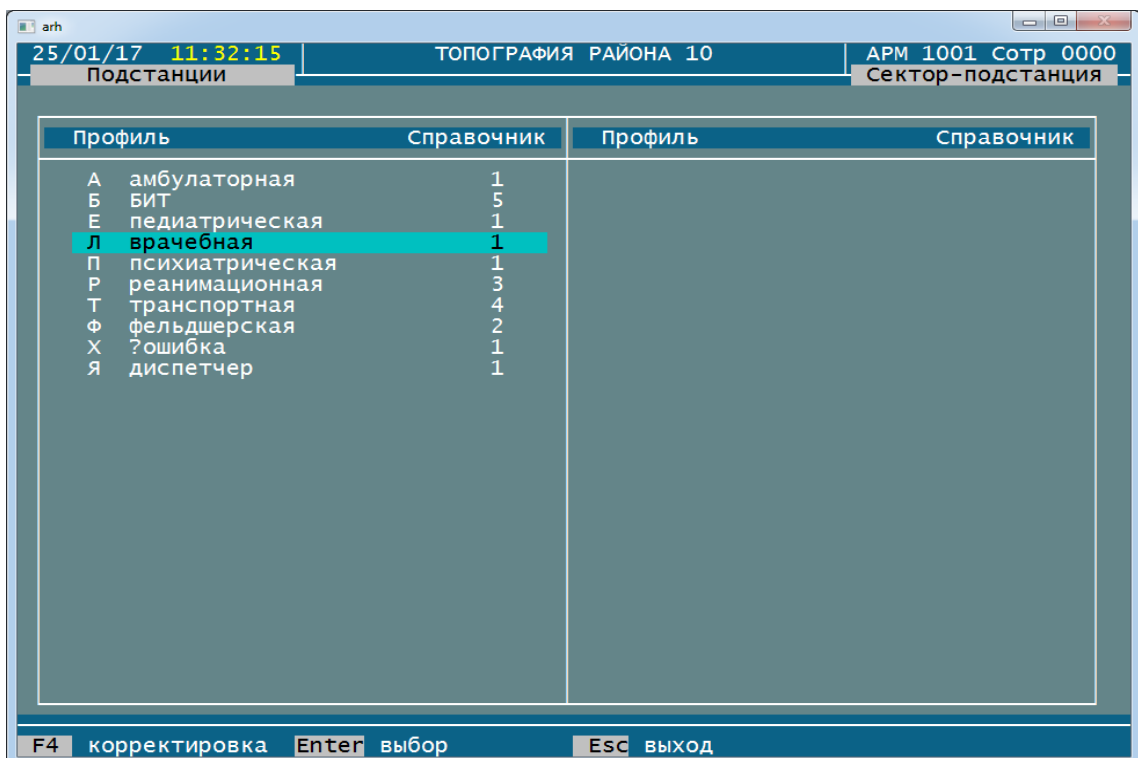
arh

25/01/17 11:32:15 ТОПОГРАФИЯ РАЙОНА 10 АРМ 1001 Сотр 0000
Подстанции Сектор-подстанция

| Профиль | | Справочник |
|---|---|---|
| А | амбулаторная | 1 |
| Б | БИТ | 5 |
| Е | педиатрическая | 1 |
| Л | врачебная | 1 |
| П | психиатрическая | 1 |
| Р | реанимационная | 3 |
| Т | транспортная | 4 |
| Ф | фельдшерская | 2 |
| Х | ?ошибка | 1 |
| Я | диспетчер | 1 |

Профиль Справочник

F4 корректировка Enter выбор Esc выход